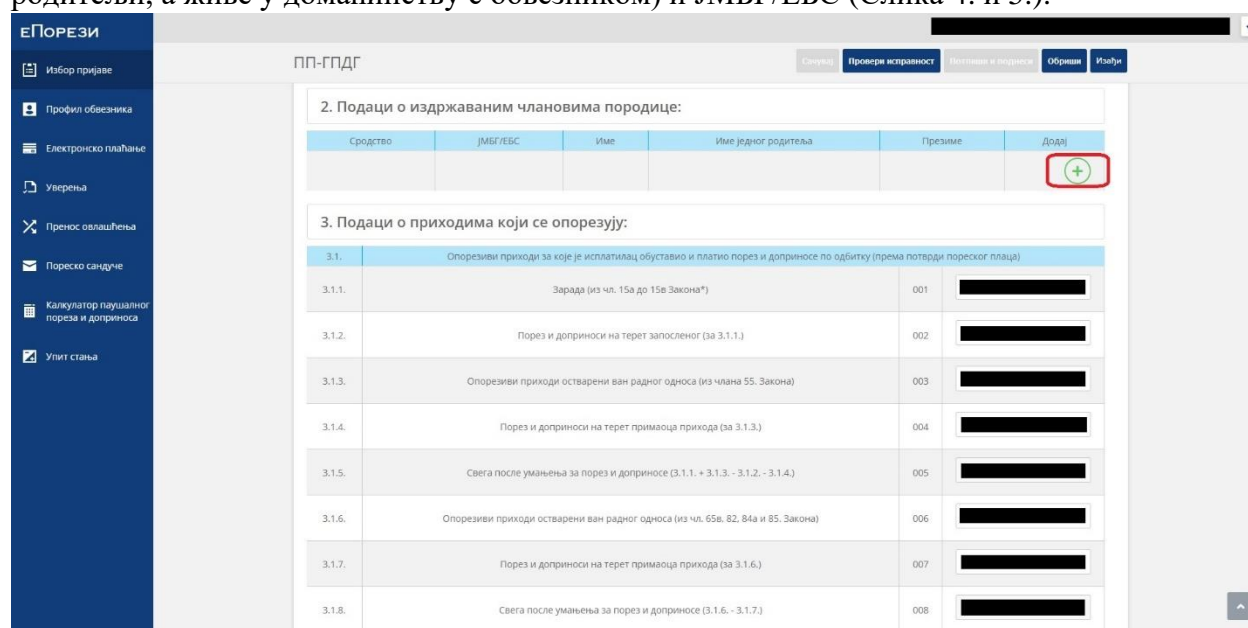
родитељи, а живе у домаћинству с обвезником) и ЈМБГ/ЕБС (Слика 4. и 5.).

еПОРЕЗИ

Избор пријаве
Профил обвезника
Електронско плаћање
Уверења
Пренос овлашћења
Пореско сандуче
Калкулатор паушалног пореза и доприноса
Упит стања

ПП-ГПДГ

Сачувај | Провери исправност | Потпиши и поднеси | Обриши | Изађи

2. Подаци о издржаваним члановима породице:

| Сродство | ЈМБГ/ЕБС | Име | Име једног родитеља | Презиме | Додај |
|---|---|---|---|---|---|
| | | | | | + |

3. Подаци о приходима који се опорезују:

| 3.1. | Опорезиви приходи за које је исплатилац обуставио и платио порез и доприносе по одбитку (према потврди пореског платца) | | |
|---|---|---|---|
| 3.1.1. | Зарада (из чл. 15а до 15в Закона*) | 001 | |
| 3.1.2. | Порез и доприноси на терет запосленог (за 3.1.1.) | 002 | |
| 3.1.3. | Опорезиви приходи остварени ван радног односа (из члана 55. Закона) | 003 | |
| 3.1.4. | Порез и доприноси на терет примаоца прихода (за 3.1.3.) | 004 | |
| 3.1.5. | Свега после умањења за порез и доприносе (3.1.1. + 3.1.3. - 3.1.2. - 3.1.4.) | 005 | |
| 3.1.6. | Опорезиви приходи остварени ван радног односа (из чл. 65в, 82, 84а и 85. Закона) | 006 | |
| 3.1.7. | Порез и доприноси на терет примаоца прихода (за 3.1.6.) | 007 | |
| 3.1.8. | Свега после умањења за порез и доприносе (3.1.6. - 3.1.7.) | 008 | |